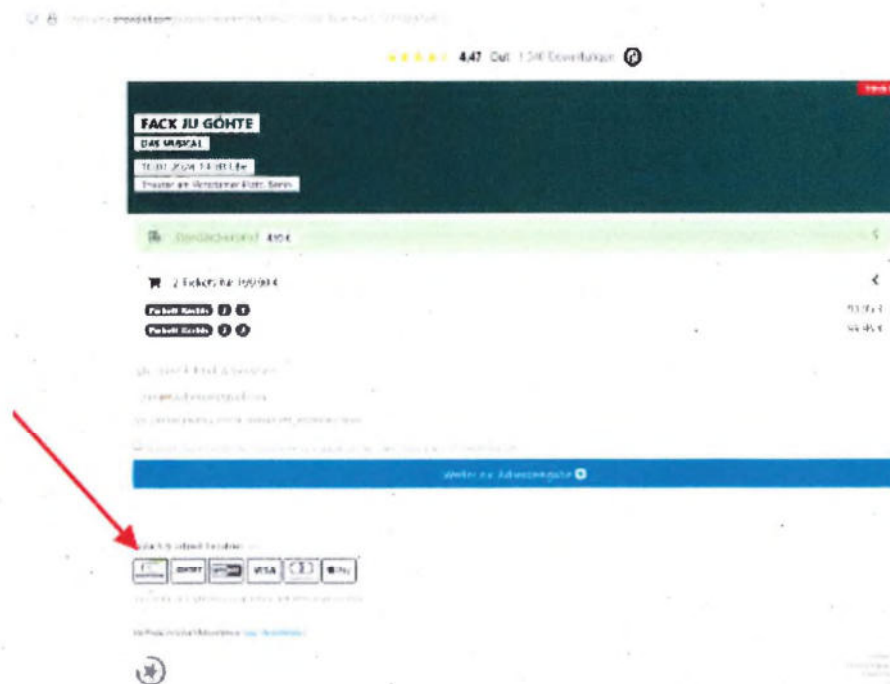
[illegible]

4.47 Gut 1.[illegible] Bewertungen

FACK JU GÖHTE

DAS MUSICAL

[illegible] 2024 14:00 Uhr

Theater am Potsdamer Platz, Berlin

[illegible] 4,90 €

2 Tickets für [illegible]

Parkett Rechts

Parkett Rechts

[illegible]

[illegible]

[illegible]

Weiter zur Adresseingabe

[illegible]

SOFORT

VISA

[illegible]

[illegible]